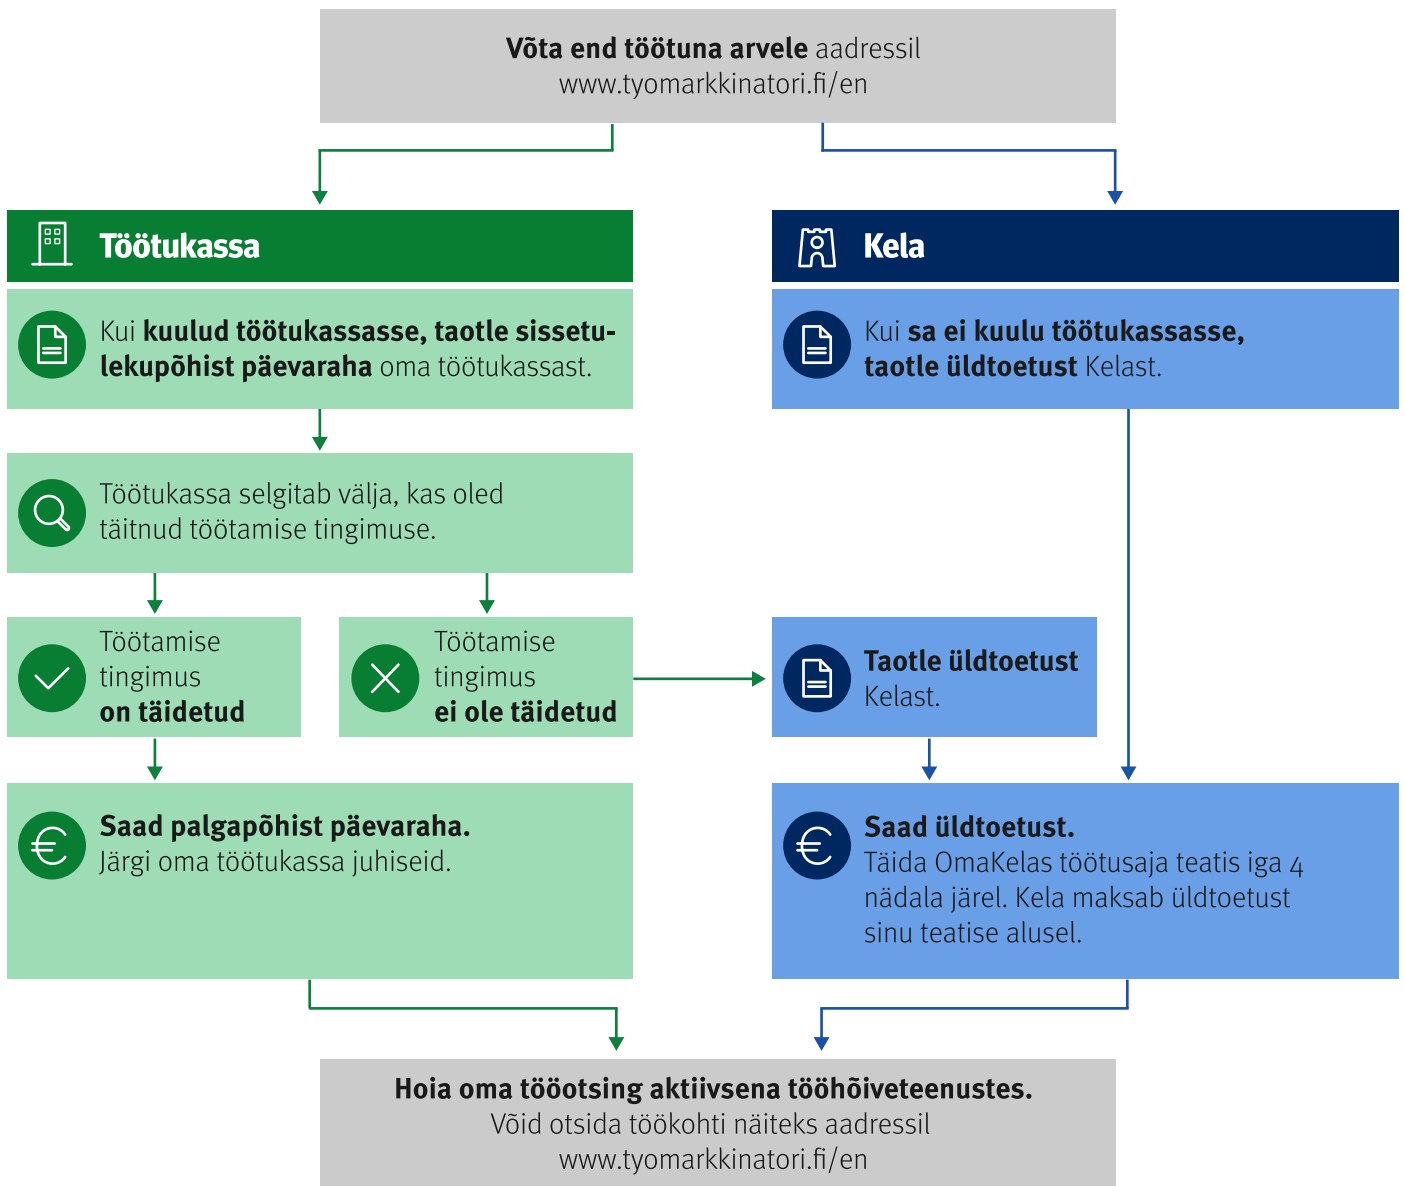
Võta end töötuna arvele aadressil www.tyomarkkinatori.fi/en

Töötukassa

Kui kuulud töötukassasse, taotle sissetulekupõhist päevaraha oma töötukassast.

Töötukassa selgitab välja, kas oled täitnud töötamise tingimuse.

Töötamise tingimus on täidetud

Töötamise tingimus ei ole täidetud

Saad palgapõhist päevaraha. Järgi oma töötukassa juhiseid.

Kela

Kui sa ei kuulu töötukassasse, taotle üldtoetust Kelast.

Taotle üldtoetust Kelast.

Saad üldtoetust. Täida OmaKelas töötusaja teatis iga 4 nädala järel. Kela maksab üldtoetust sinu teatise alusel.

Hoia oma tööotsing aktiivsena tööhõiveteenustes. Võid otsida töökohti näiteks aadressil www.tyomarkkinatori.fi/en